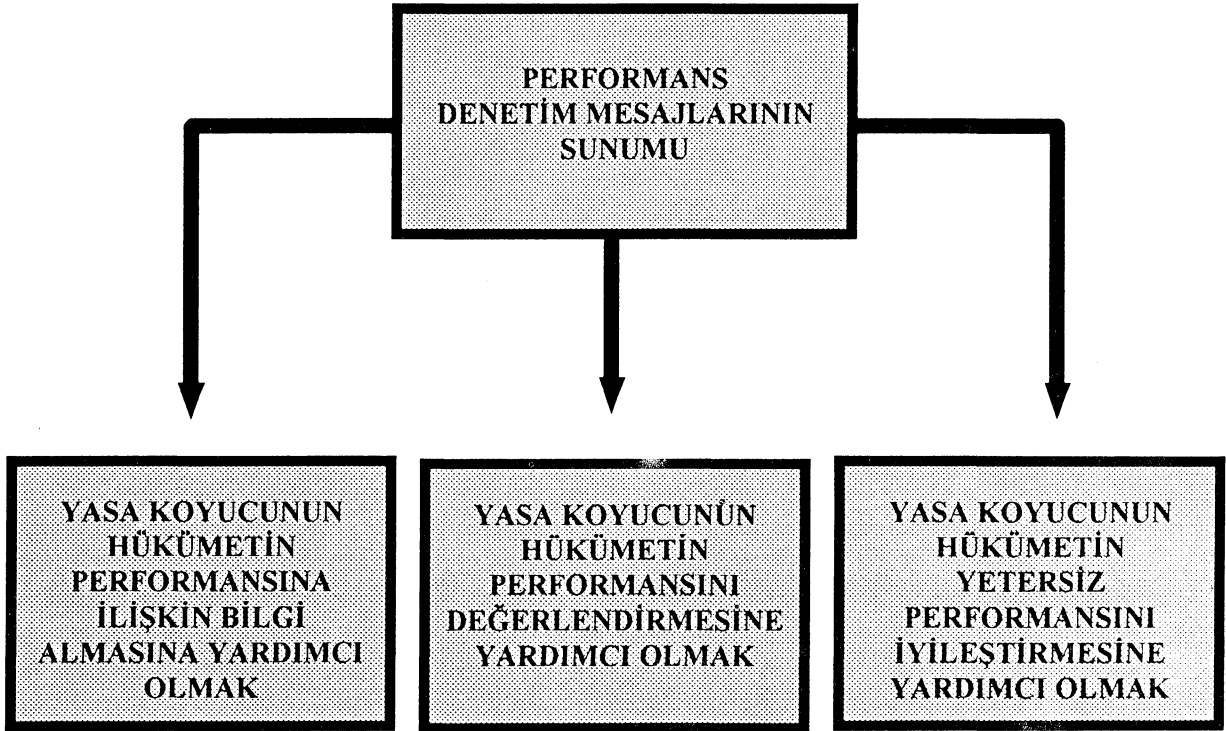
PERFORMANS DENETİM MESAJLARININ SUNUMU

YASA KOYUCUNUN HÜKÜMETİN PERFORMANSINA İLİŞKİN BİLGİ ALMASINA YARDIMCI OLMAK

YASA KOYUCUNUN HÜKÜMETİN PERFORMANSINI DEĞERLENDİRMESİNE YARDIMCI OLMAK

YASA KOYUCUNUN HÜKÜMETİN YETERSİZ PERFORMANSINI İYİLEŞTİRMESİNE YARDIMCI OLMAK